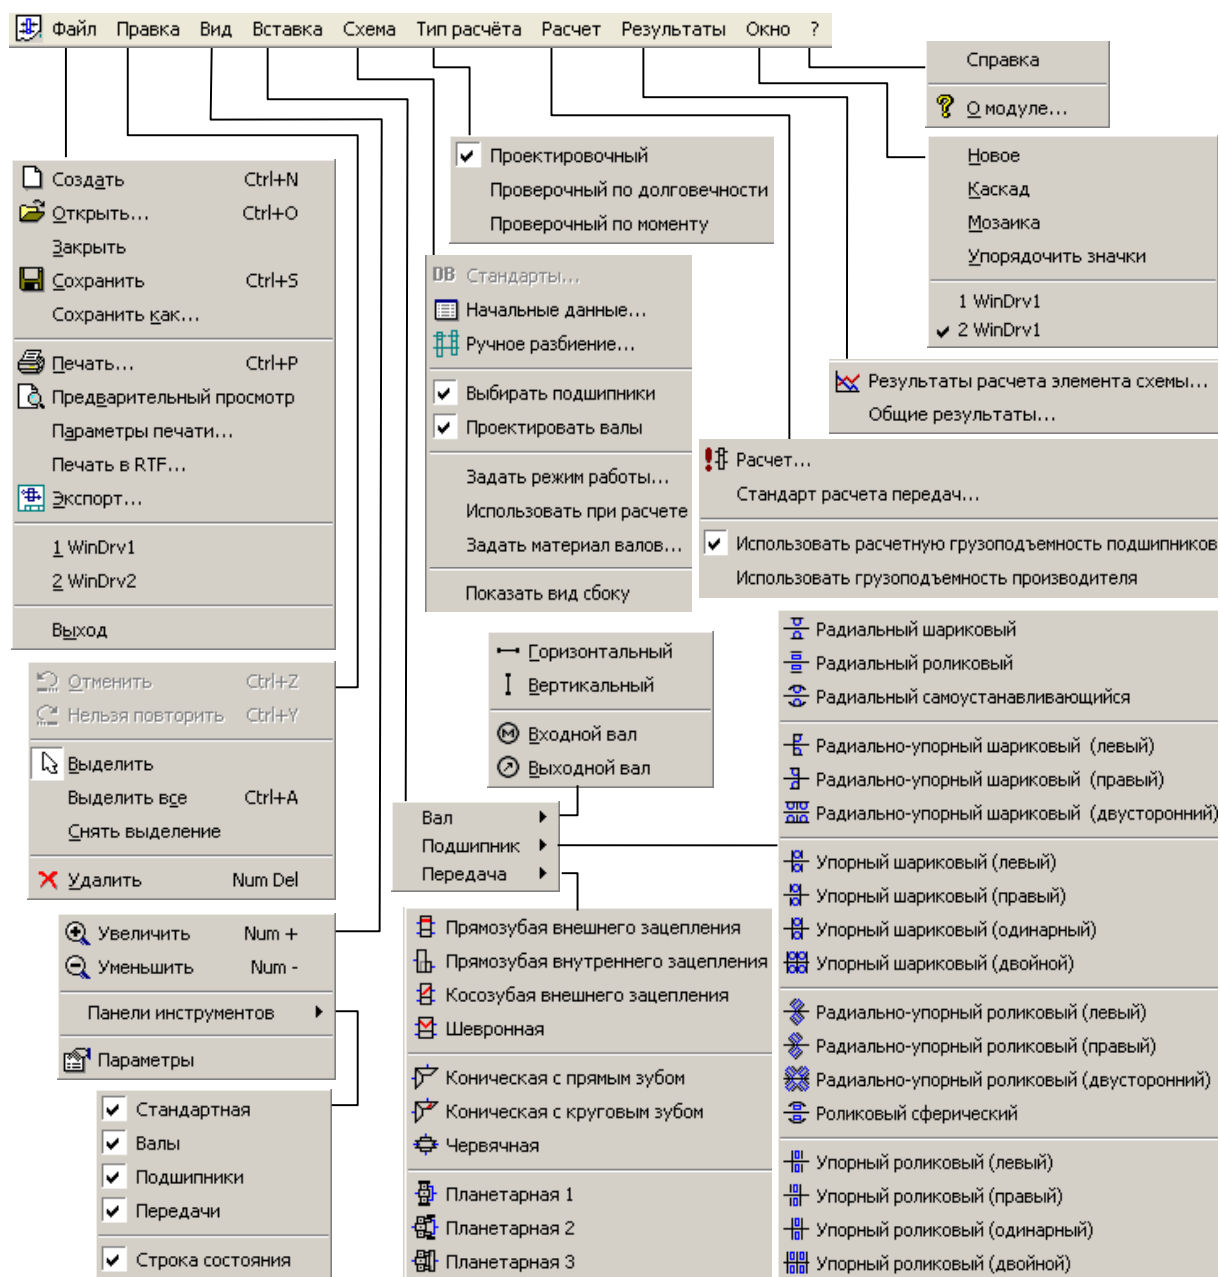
Файл Правка Вид Вставка Схема Тип расчёта Расчет Результаты Окно ?

Справка
О модуле...

Новое
Каскад
Мозаика
Упорядочить значки
1 WinDrv1
2 WinDrv1

Результаты расчета элемента схемы...
Общие результаты...

Проектировочный
Проверочный по долговечности
Проверочный по моменту

Создать Ctrl+N
Открыть... Ctrl+O
Закрыть
Сохранить Ctrl+S
Сохранить как...
Печать... Ctrl+P
Предварительный просмотр
Параметры печати...
Печать в RTF...
Экспорт...
1 WinDrv1
2 WinDrv2
Выход

DB Стандарты...
Начальные данные...
Ручное разбиение...
Выбирать подшипники
Проектировать валы
Задать режим работы...
Использовать при расчете
Задать материал валов...
Показать вид сбоку

Расчет...
Стандарт расчета передач...
Использовать расчетную грузоподъемность подшипников
Использовать грузоподъемность производителя

Отменить Ctrl+Z
Нельзя повторить Ctrl+Y
Выделить
Выделить все Ctrl+A
Снять выделение
Удалить Num Del

Горизонтальный
Вертикальный
Входной вал
Выходной вал

Вал
Подшипник
Передача

Радиальный шариковый
Радиальный роликовый
Радиальный самоустанавливающийся
Радиально-упорный шариковый (левый)
Радиально-упорный шариковый (правый)
Радиально-упорный шариковый (двусторонний)
Упорный шариковый (левый)
Упорный шариковый (правый)
Упорный шариковый (одинарный)
Упорный шариковый (двойной)
Радиально-упорный роликовый (левый)
Радиально-упорный роликовый (правый)
Радиально-упорный роликовый (двусторонний)
Роликовый сферический
Упорный роликовый (левый)
Упорный роликовый (правый)
Упорный роликовый (одинарный)
Упорный роликовый (двойной)

Увеличить Num +
Уменьшить Num -
Панели инструментов
Параметры

Прямозубая внешнего зацепления
Прямозубая внутреннего зацепления
Косозубая внешнего зацепления
Шевронная
Коническая с прямым зубом
Коническая с круговым зубом
Червячная
Планетарная 1
Планетарная 2
Планетарная 3

Стандартная
Валы
Подшипники
Передачи
Строка состояния